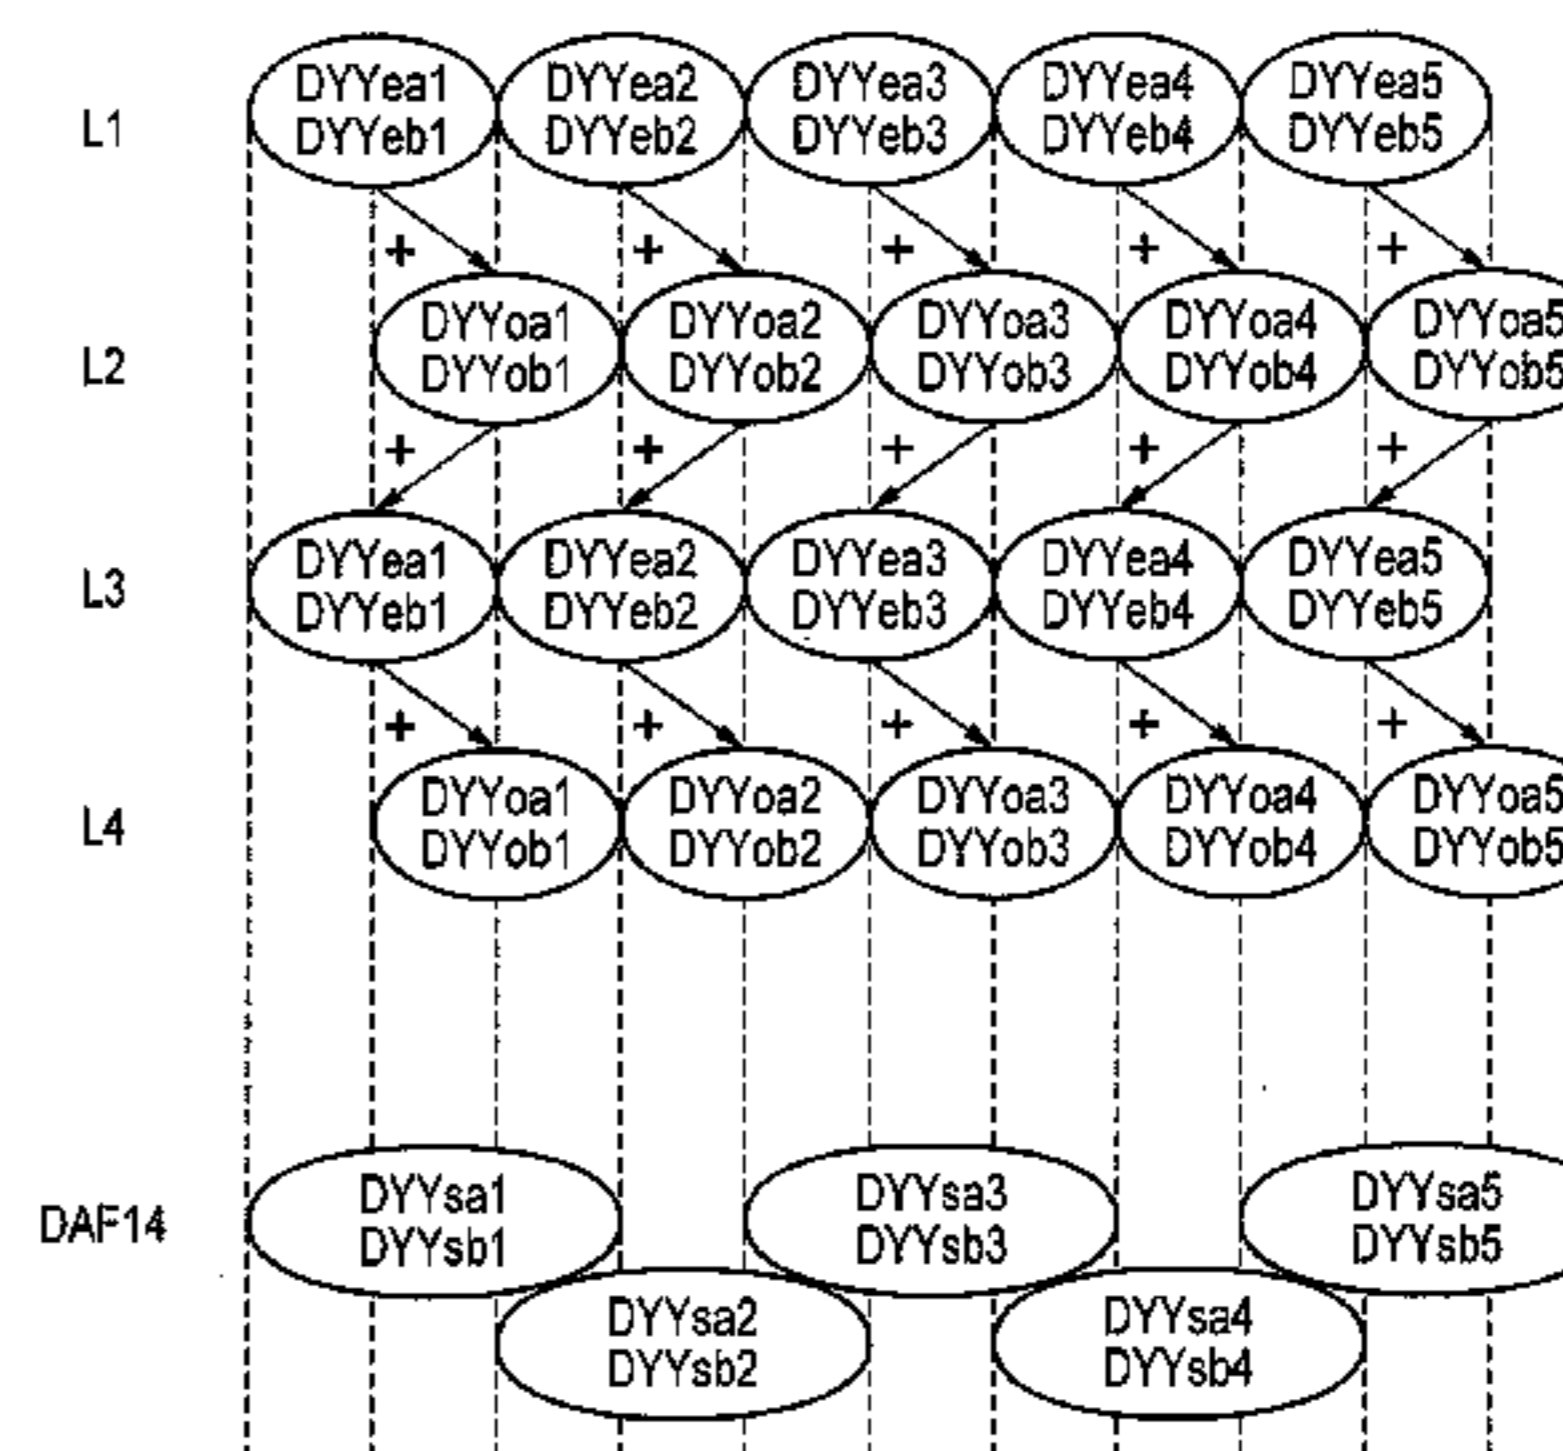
L1
DYYea1 DYYeb1
DYYea2 DYYeb2
DYYea3 DYYeb3
DYYea4 DYYeb4
DYYea5 DYYeb5

+ + + + +

L2
DYYoa1 DYYob1
DYYoa2 DYYob2
DYYoa3 DYYob3
DYYoa4 DYYob4
DYYoa5 DYYob5

+ + + + +

L3
DYYea1 DYYeb1
DYYea2 DYYeb2
DYYea3 DYYeb3
DYYea4 DYYeb4
DYYea5 DYYeb5

+ + + + +

L4
DYYoa1 DYYob1
DYYoa2 DYYob2
DYYoa3 DYYob3
DYYoa4 DYYob4
DYYoa5 DYYob5

DAF14
DYYsa1 DYYsb1
DYYsa3 DYYsb3
DYYsa5 DYYsb5
DYYsa2 DYYsb2
DYYsa4 DYYsb4